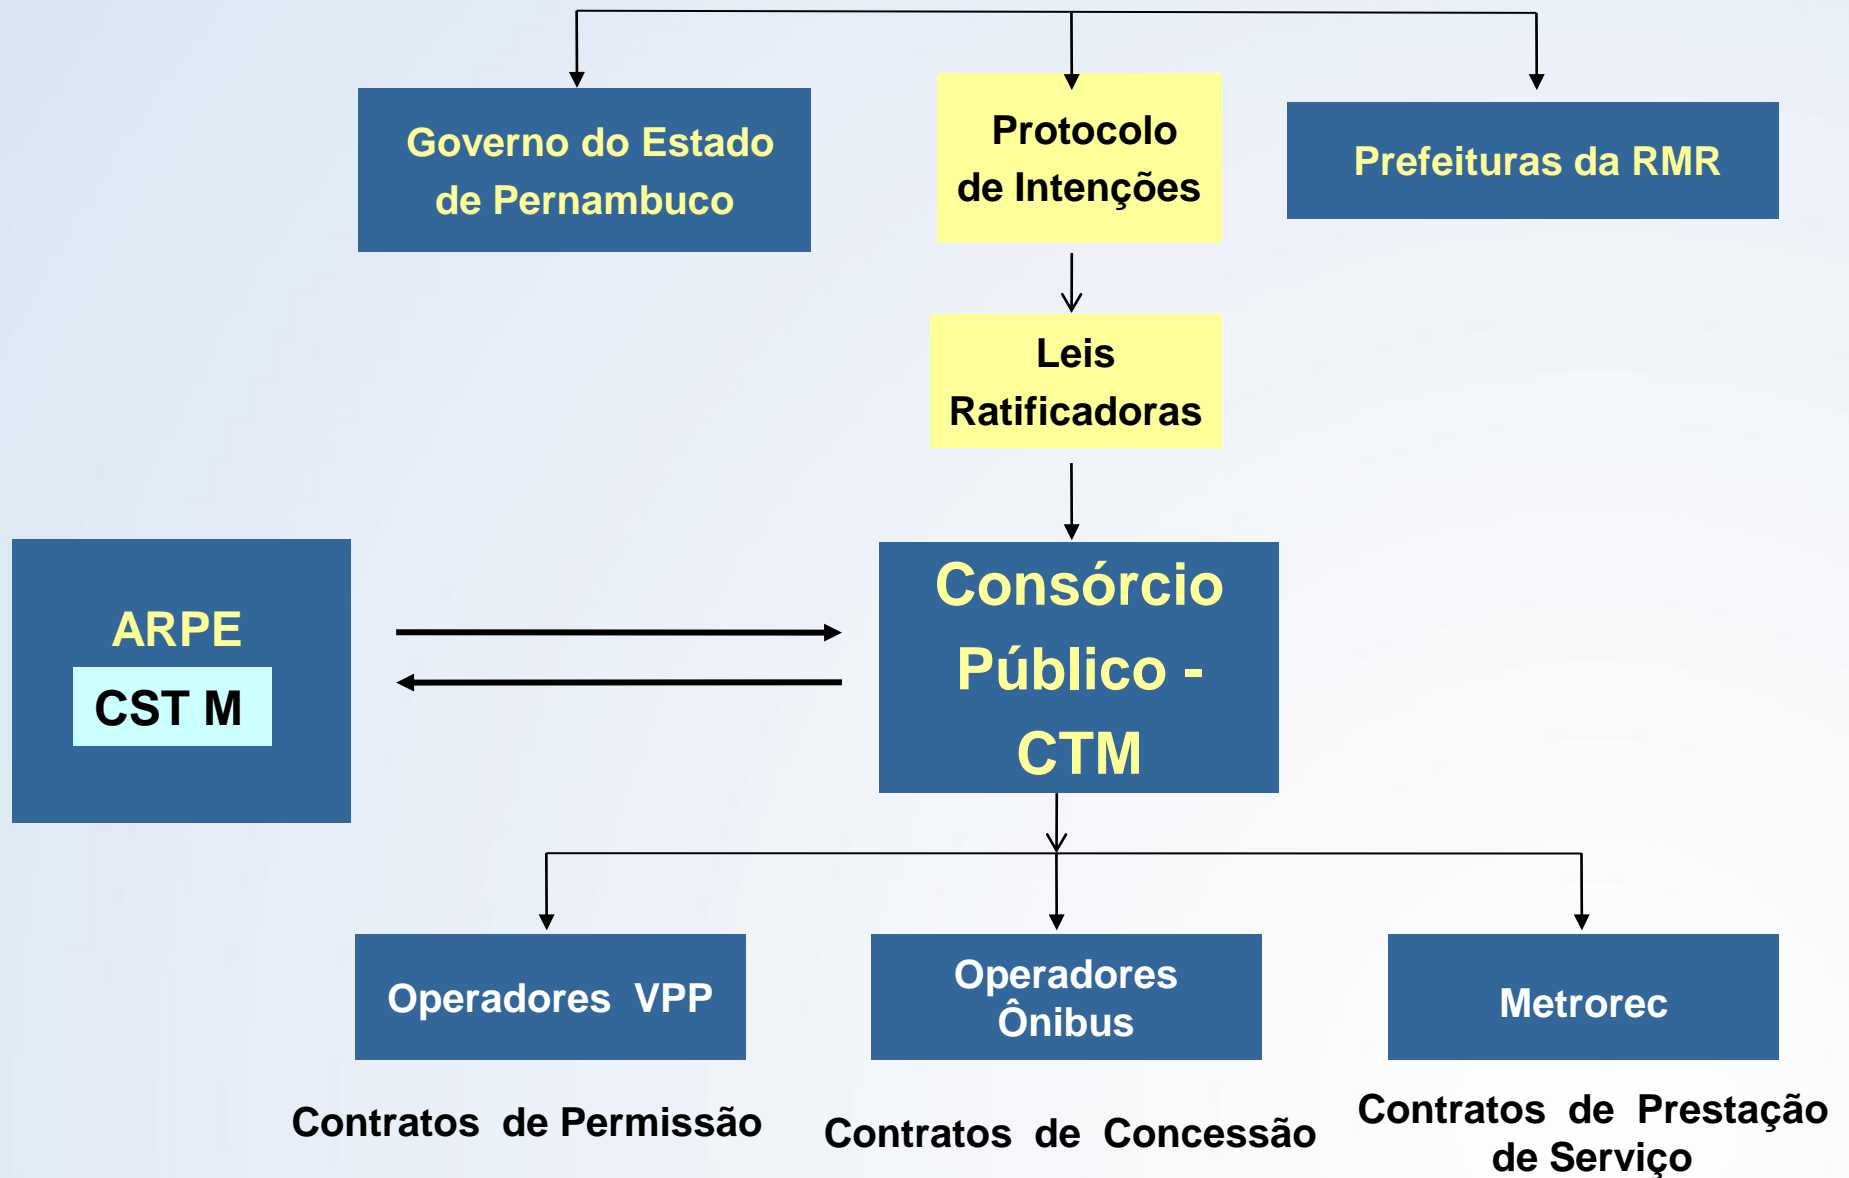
Governo do Estado de Pernambuco

Protocolo de Intenções

Prefeituras da RMR

Leis Ratificadoras

ARPE

CST M

Consórcio Público - CTM

Operadores VPP

Operadores Ônibus

Metrorec

Contratos de Permissão

Contratos de Concessão

Contratos de Prestação de Serviço